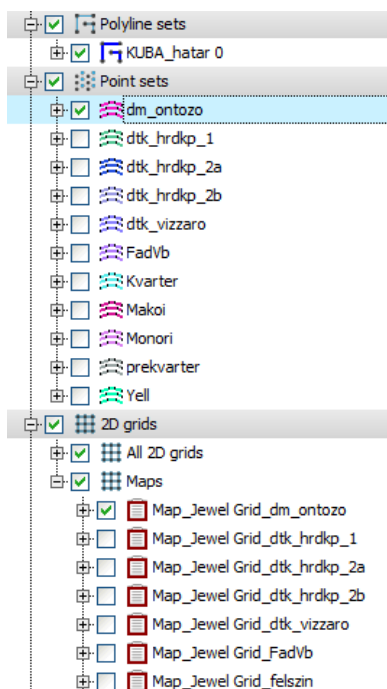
Polyline sets
KUBA_hatar 0
Point sets
dm_ontozo
dtk_hrdkp_1
dtk_hrdkp_2a
dtk_hrdkp_2b
dtk_vizzaro
FadVb
Kvarter
Makoi
Monori
prekvarter
Yell
2D grids
All 2D grids
Maps
Map_Jewel Grid_dm_ontozo
Map_Jewel Grid_dtk_hrdkp_1
Map_Jewel Grid_dtk_hrdkp_2a
Map_Jewel Grid_dtk_hrdkp_2b
Map_Jewel Grid_dtk_vizzaro
Map_Jewel Grid_FadVb
Map_Jewel Grid_felszin